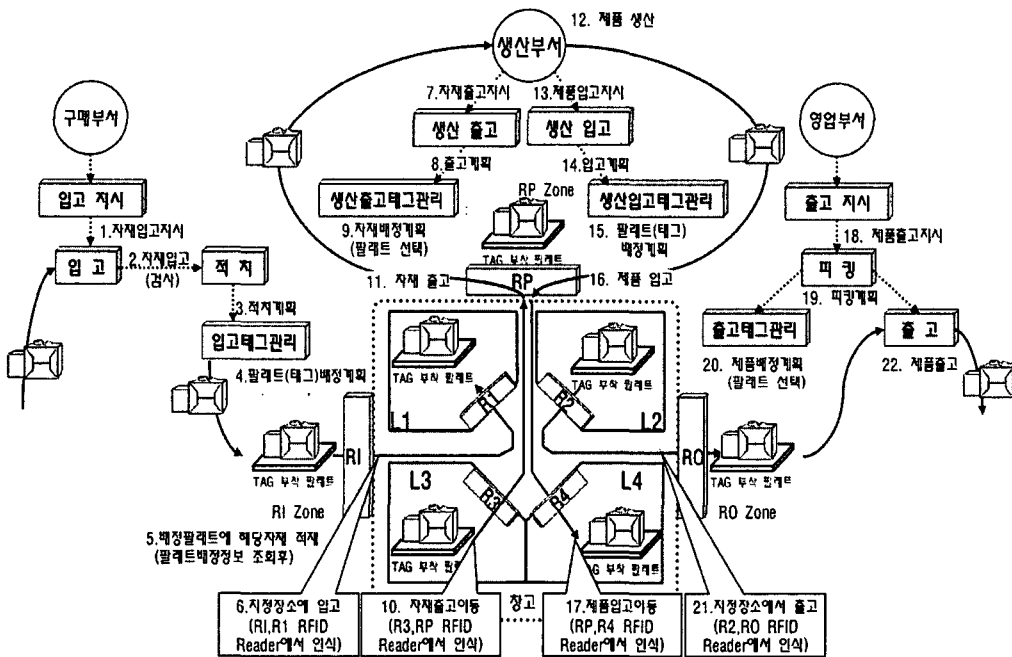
12. 제품 생산

생산부서

7.자재출고지시

13.제품입고지시

구매부서

생산 출고

생산 입고

영업부서

8.출고계획

14.입고계획

생산출고태그관리

RP Zone

생산입고태그관리

입고 지시

9.자재배정계획 (팔레트 선택)

15. 팔레트(태그) 배정계획

출고 지시

1.자재입고지시

TAG 부착 팔레트

18. 제품출고지시

입 고

2.자재입고 (검사)

적 치

11. 자재 출고

RP

16. 제품 입고

피 킹

3.적치계획

19. 피킹계획

입고태그관리

출고태그관리

출 고

4.팔레트(태그)배정계획

TAG 부착 팔레트

TAG 부착 팔레트

20. 제품배정계획 (팔레트 선택)

22. 제품출고

L1

R1

R2

L2

RI

RO

TAG 부착 팔레트

TAG 부착 팔레트

L3

L4

RI Zone

R3

R4

RO Zone

5.배정팔레트에 해당자재 적재 (팔레트배정정보 조회후)

TAG 부착 팔레트

TAG 부착 팔레트

창고

6.지정장소에 입고 (RI,R1 RFID Reader에서 인식)

10. 자재출고이동 (R3,RP RFID Reader에서 인식)

17.제품입고이동 (RP,R4 RFID Reader에서 인식)

21.지정장소에서 출고 (R2,RO RFID Reader에서 인식)